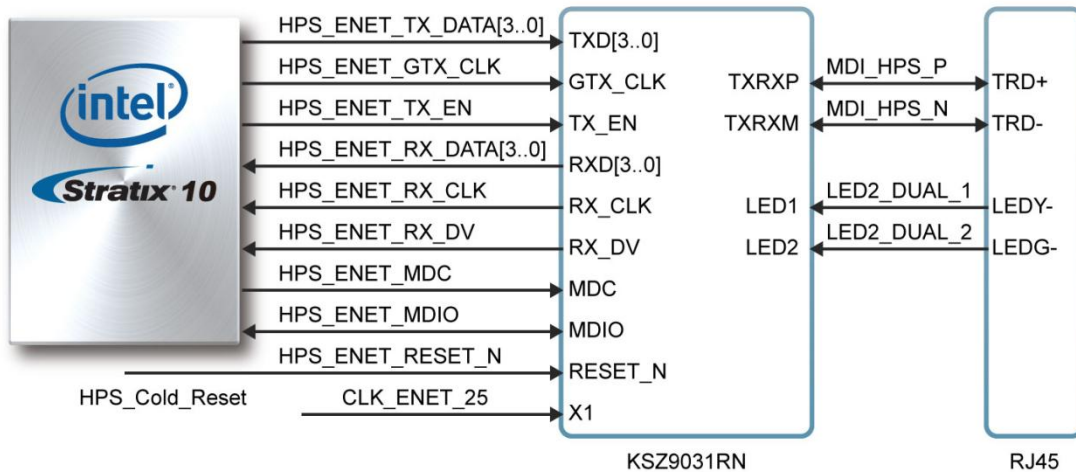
intel
Stratix 10

HPS_ENET_TX_DATA[3..0]
HPS_ENET_GTX_CLK
HPS_ENET_TX_EN
HPS_ENET_RX_DATA[3..0]
HPS_ENET_RX_CLK
HPS_ENET_RX_DV
HPS_ENET_MDC
HPS_ENET_MDIO
HPS_ENET_RESET_N
HPS_Cold_Reset
CLK_ENET_25

TXD[3..0]
GTX_CLK
TX_EN
RXD[3..0]
RX_CLK
RX_DV
MDC
MDIO
RESET_N
X1

TXRXP
TXRXM
LED1
LED2

KSZ9031RN

MDI_HPS_P
MDI_HPS_N
LED2_DUAL_1
LED2_DUAL_2

TRD+
TRD-
LEDY-
LEDG-

RJ45